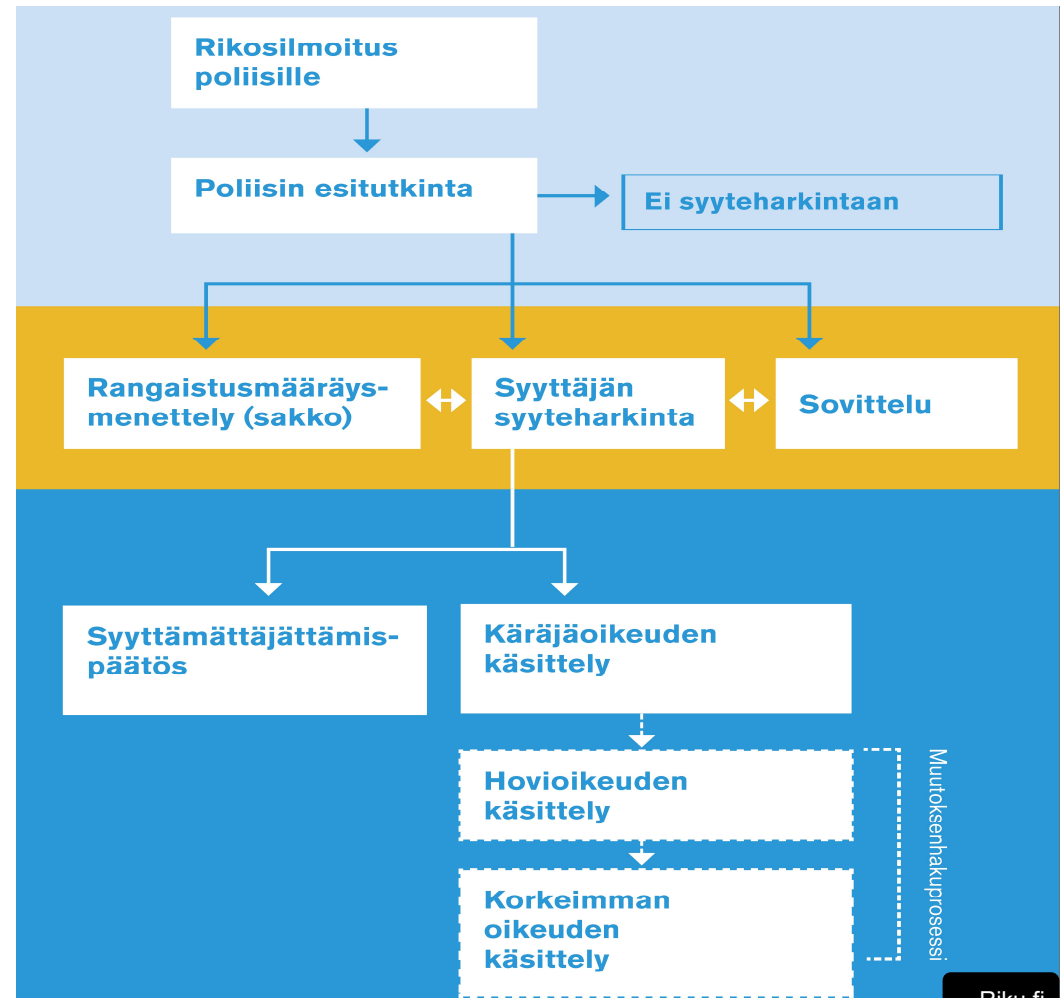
Rikosilmoitus poliisille

Poliisin esitutkinta

Ei syyteharkintaan

Rangaistusmääräysmenettely (sakko)

Syyttäjän syyteharkinta

Sovittelu

Syyttämättäjättämispäätös

Käräjäoikeuden käsittely

Hovioikeuden käsittely

Korkeimman oikeuden käsittely

Muutoksenhakuprosessi

Riku.fi